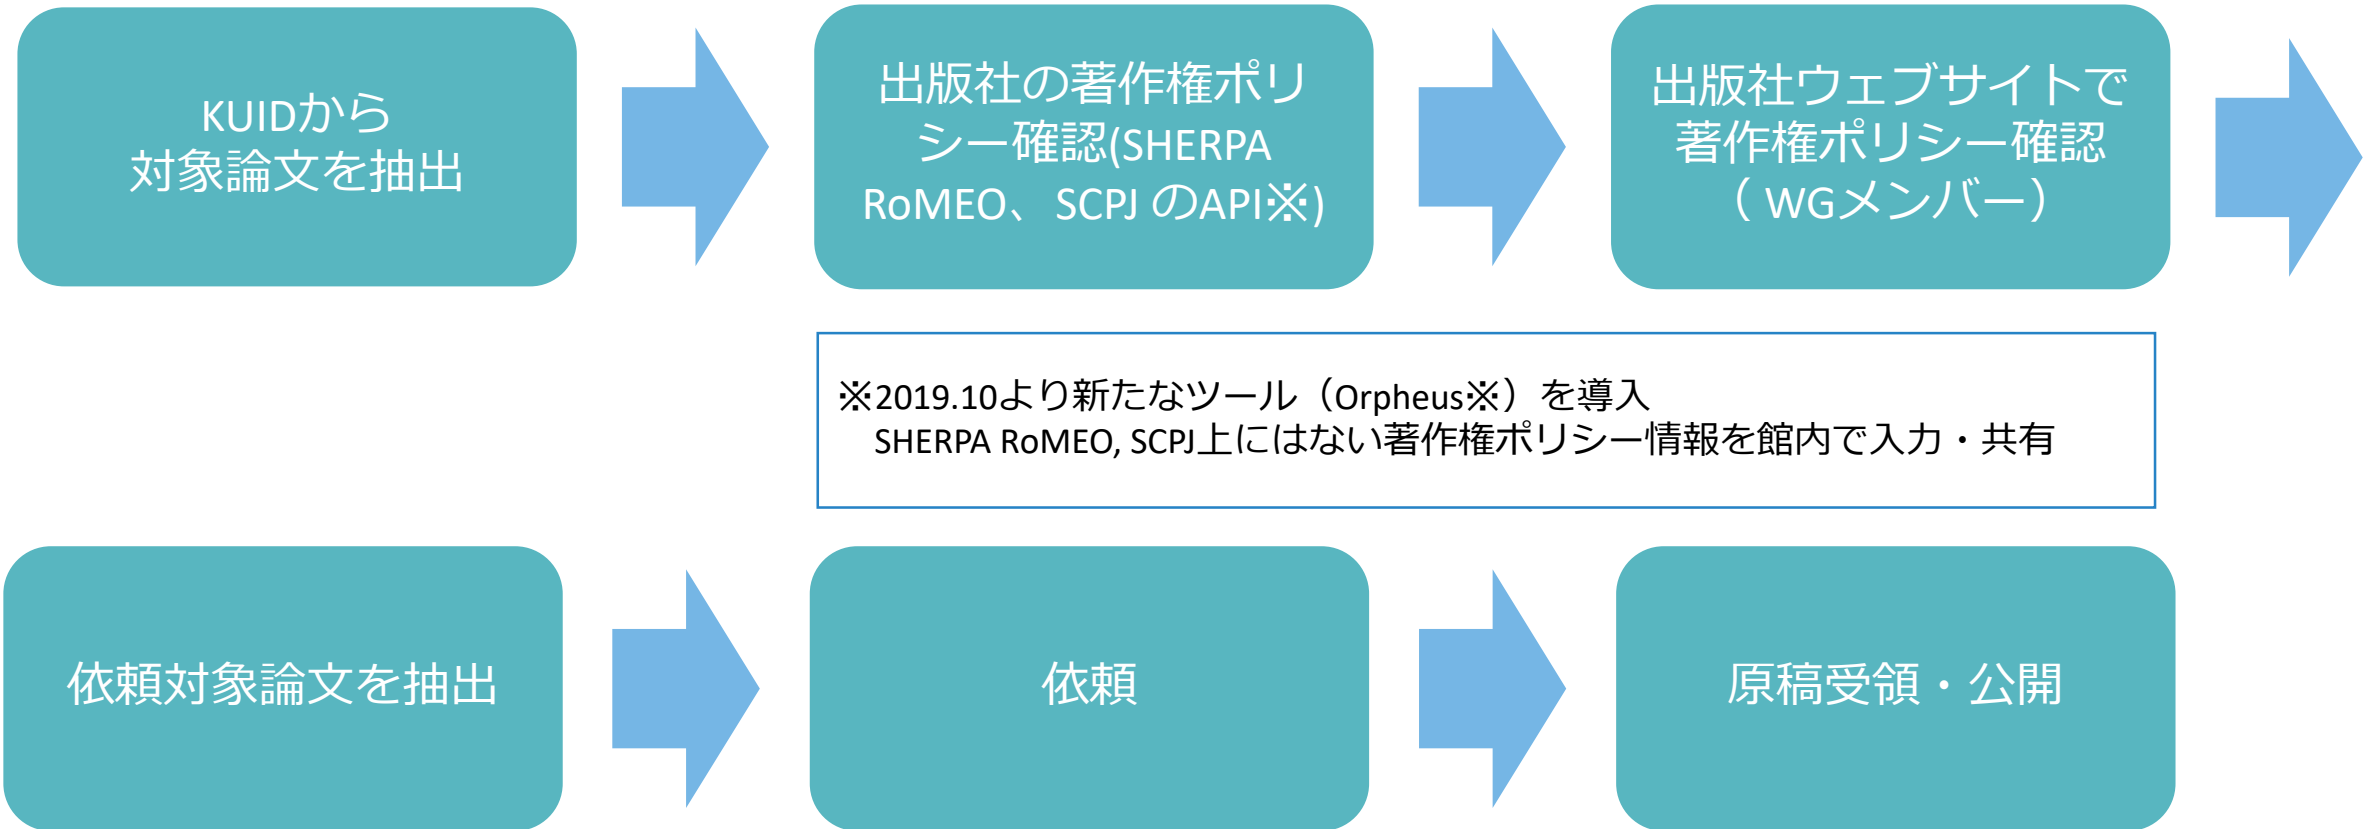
KUIDから
対象論文を抽出

出版社の著作権ポリシー確認(SHERPA RoMEO、SCPJ のAPI※)

出版社ウェブサイトで著作権ポリシー確認（WGメンバー）

※2019.10より新たなツール（Orpheus※）を導入
SHERPA RoMEO, SCPJ上にはない著作権ポリシー情報を館内で入力・共有

依頼対象論文を抽出

依頼

原稿受領・公開